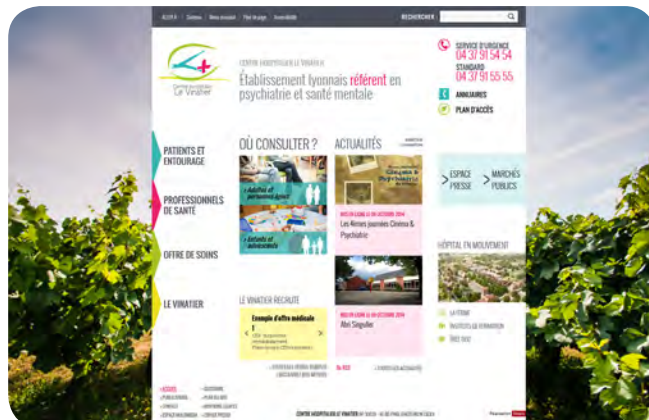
ALLER À | Contenu | Menu accueil | Plan du site | Accessibilité
RECHERCHER

CENTRE HOSPITALIER LE VINATIER
Établissement lyonnais référent en psychiatrie et santé mentale

Centre hospitalier Le Vinatier

SERVICE D'URGENCE
04 37 91 54 54
STANDARD
04 37 91 55 55

ANNUAIRES
PLAN D'ACCÈS

PATIENTS ET ENTOURAGE
PROFESSIONNELS DE SANTÉ
OFFRE DE SOINS
LE VINATIER

OÙ CONSULTER ?
Adultes et personnes âgées
Enfants et adolescents

ACTUALITÉS
Les 4èmes journées Cinéma & Psychiatrie
Abri Singulier

ESPACE PRESSE
MARCHÉS PUBLICS

HÔPITAL EN MOUVEMENT

LE VINATIER RECRUTE
Exemple d'offre médicale

CENTRE HOSPITALIER LE VINATIER